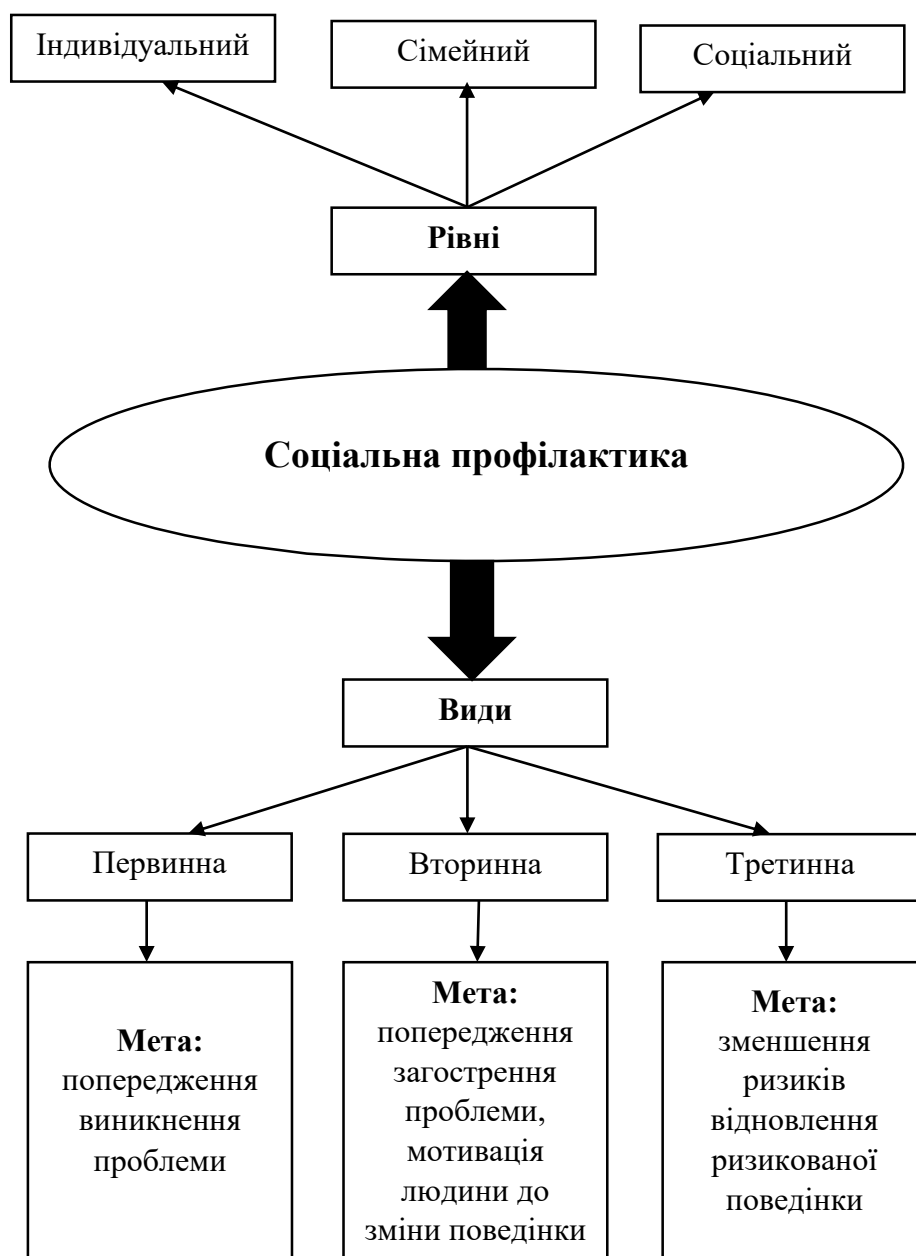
Індивідуальний

Сімейний

Соціальний

Рівні

Соціальна профілактика

Види

Первинна

Вторинна

Третинна

Мета: попередження виникнення проблеми

Мета: попередження загострення проблеми, мотивація людини до зміни поведінки

Мета: зменшення ризиків відновлення ризикованої поведінки